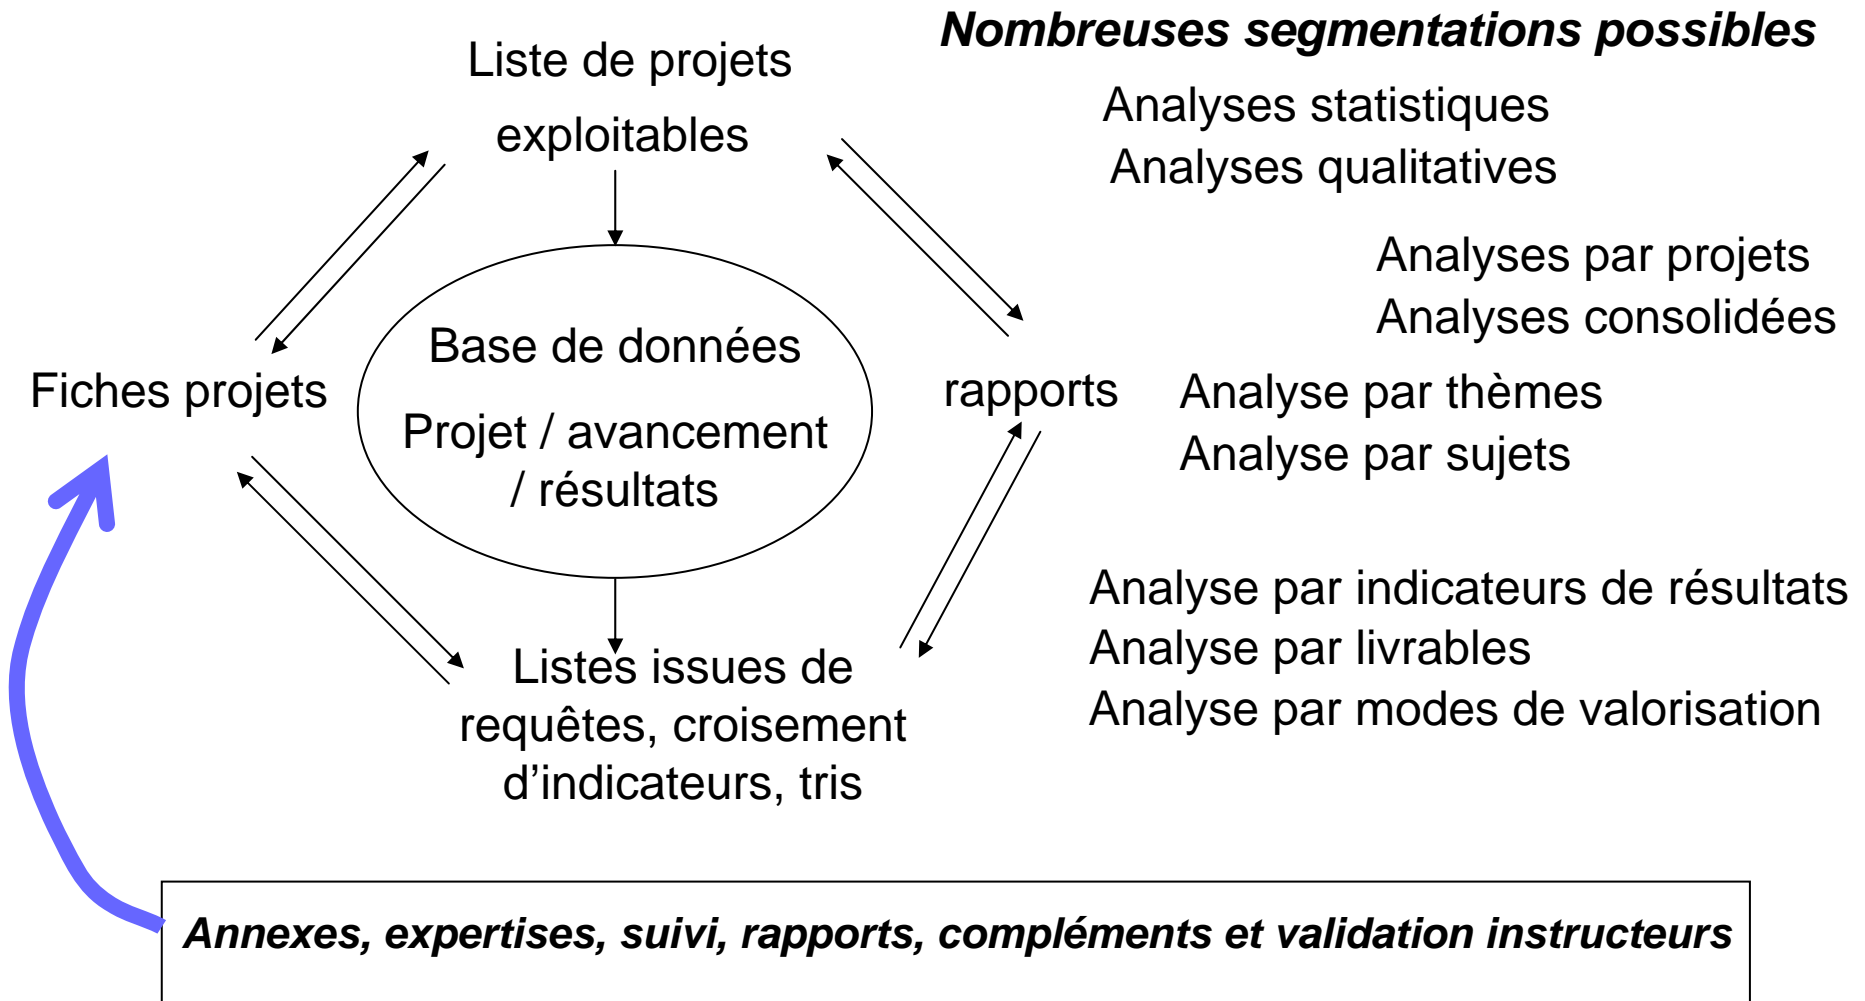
Nombreuses segmentations possibles

Liste de projets exploitables

Analyses statistiques
Analyses qualitatives

Analyses par projets
Analyses consolidées

Fiches projets

Base de données

Projet / avancement / résultats

rapports

Analyse par thèmes
Analyse par sujets

Analyse par indicateurs de résultats
Analyse par livrables
Analyse par modes de valorisation

Listes issues de requêtes, croisement d'indicateurs, tris

Annexes, expertises, suivi, rapports, compléments et validation instructeurs